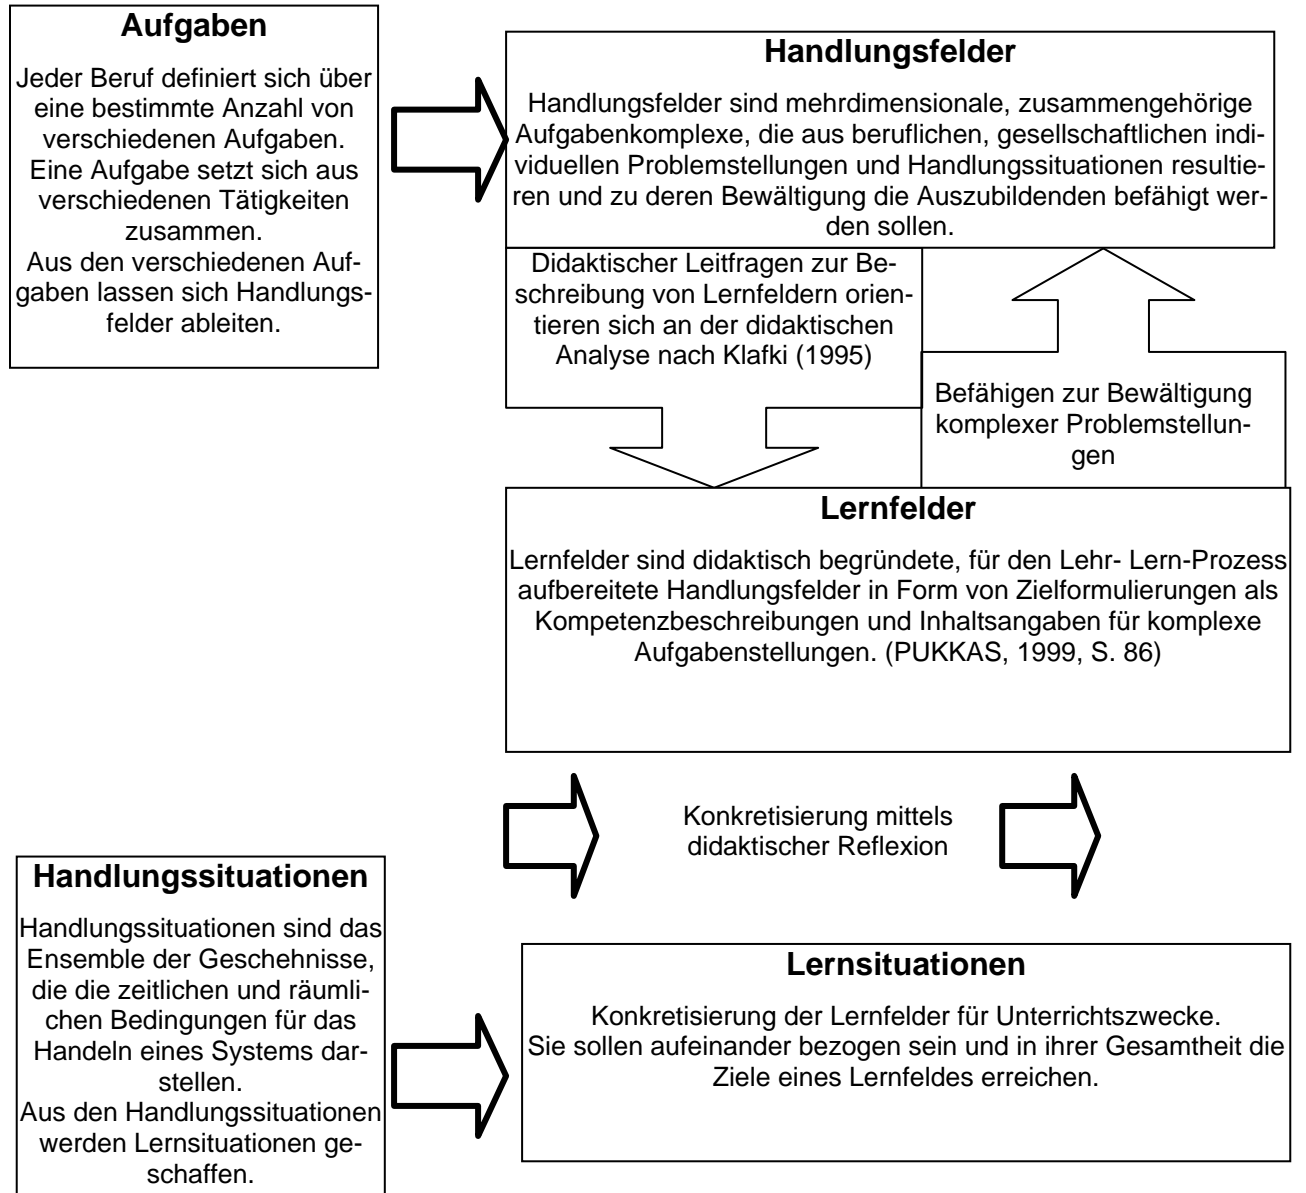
Aufgaben

Jeder Beruf definiert sich über eine bestimmte Anzahl von verschiedenen Aufgaben. Eine Aufgabe setzt sich aus verschiedenen Tätigkeiten zusammen. Aus den verschiedenen Aufgaben lassen sich Handlungsfelder ableiten.

Handlungsfelder

Handlungsfelder sind mehrdimensionale, zusammengehörige Aufgabenkomplexe, die aus beruflichen, gesellschaftlichen individuellen Problemstellungen und Handlungssituationen resultieren und zu deren Bewältigung die Auszubildenden befähigt werden sollen.

Didaktischer Leitfragen zur Beschreibung von Lernfeldern orientieren sich an der didaktischen Analyse nach Klafki (1995)

Befähigen zur Bewältigung komplexer Problemstellungen

Lernfelder

Lernfelder sind didaktisch begründete, für den Lehr- Lern-Prozess aufbereitete Handlungsfelder in Form von Zielformulierungen als Kompetenzbeschreibungen und Inhaltsangaben für komplexe Aufgabenstellungen. (PUKKAS, 1999, S. 86)

Konkretisierung mittels didaktischer Reflexion

Handlungssituationen

Handlungssituationen sind das Ensemble der Geschehnisse, die die zeitlichen und räumlichen Bedingungen für das Handeln eines Systems darstellen. Aus den Handlungssituationen werden Lernsituationen geschaffen.

Lernsituationen

Konkretisierung der Lernfelder für Unterrichtszwecke. Sie sollen aufeinander bezogen sein und in ihrer Gesamtheit die Ziele eines Lernfeldes erreichen.